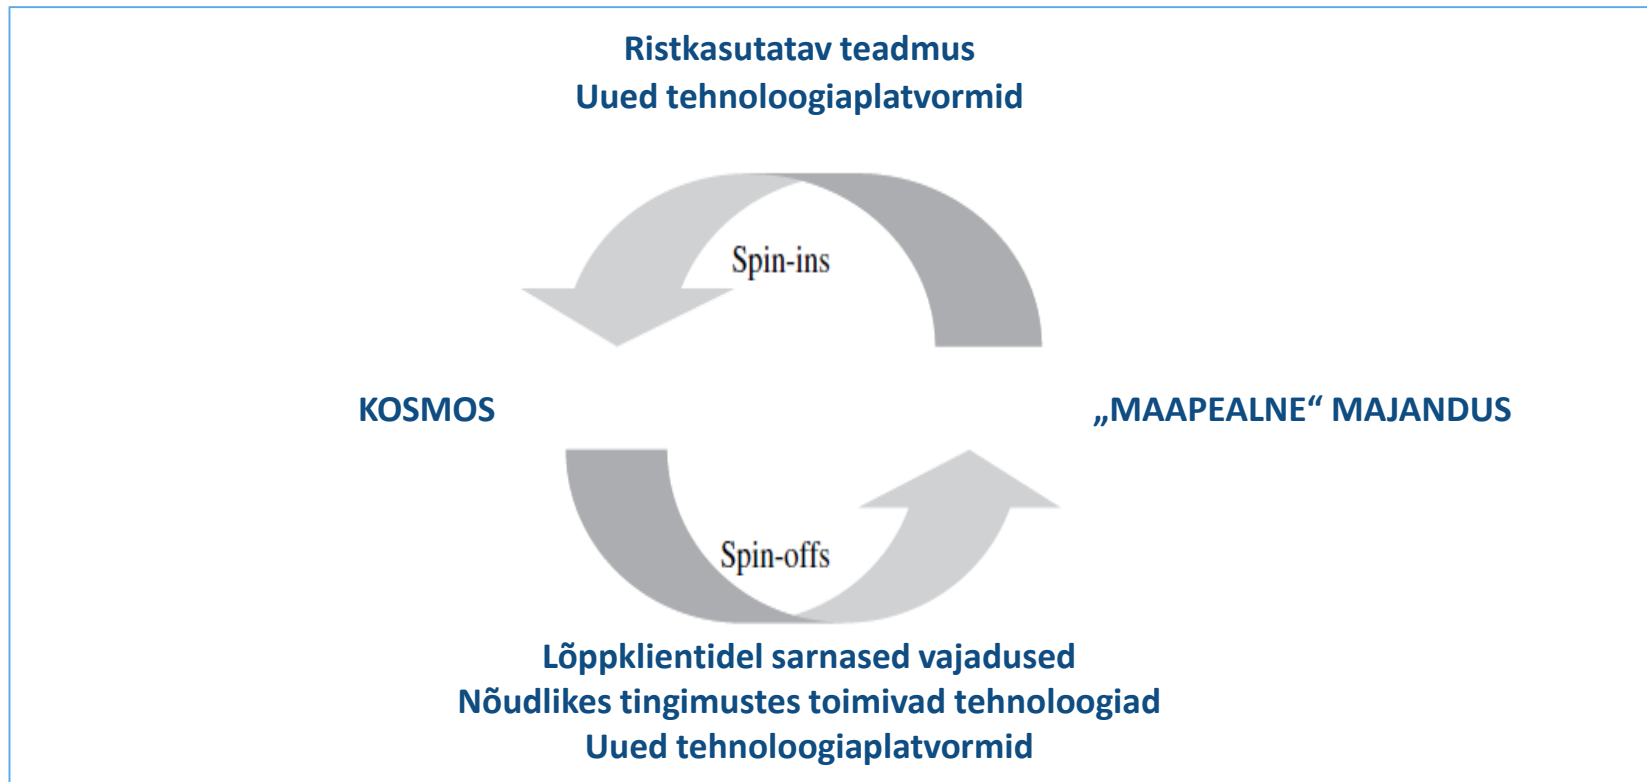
Ristkasutatav teadmus
Uued tehnoloogiaplatvormid

Spin-ins

KOSMOS

„MAAPEALNE“ MAJANDUS

Spin-offs

Lõppklientidel sarnased vajadused
Nõudlikes tingimustes toimivad tehnoloogiad
Uued tehnoloogiaplatvormid